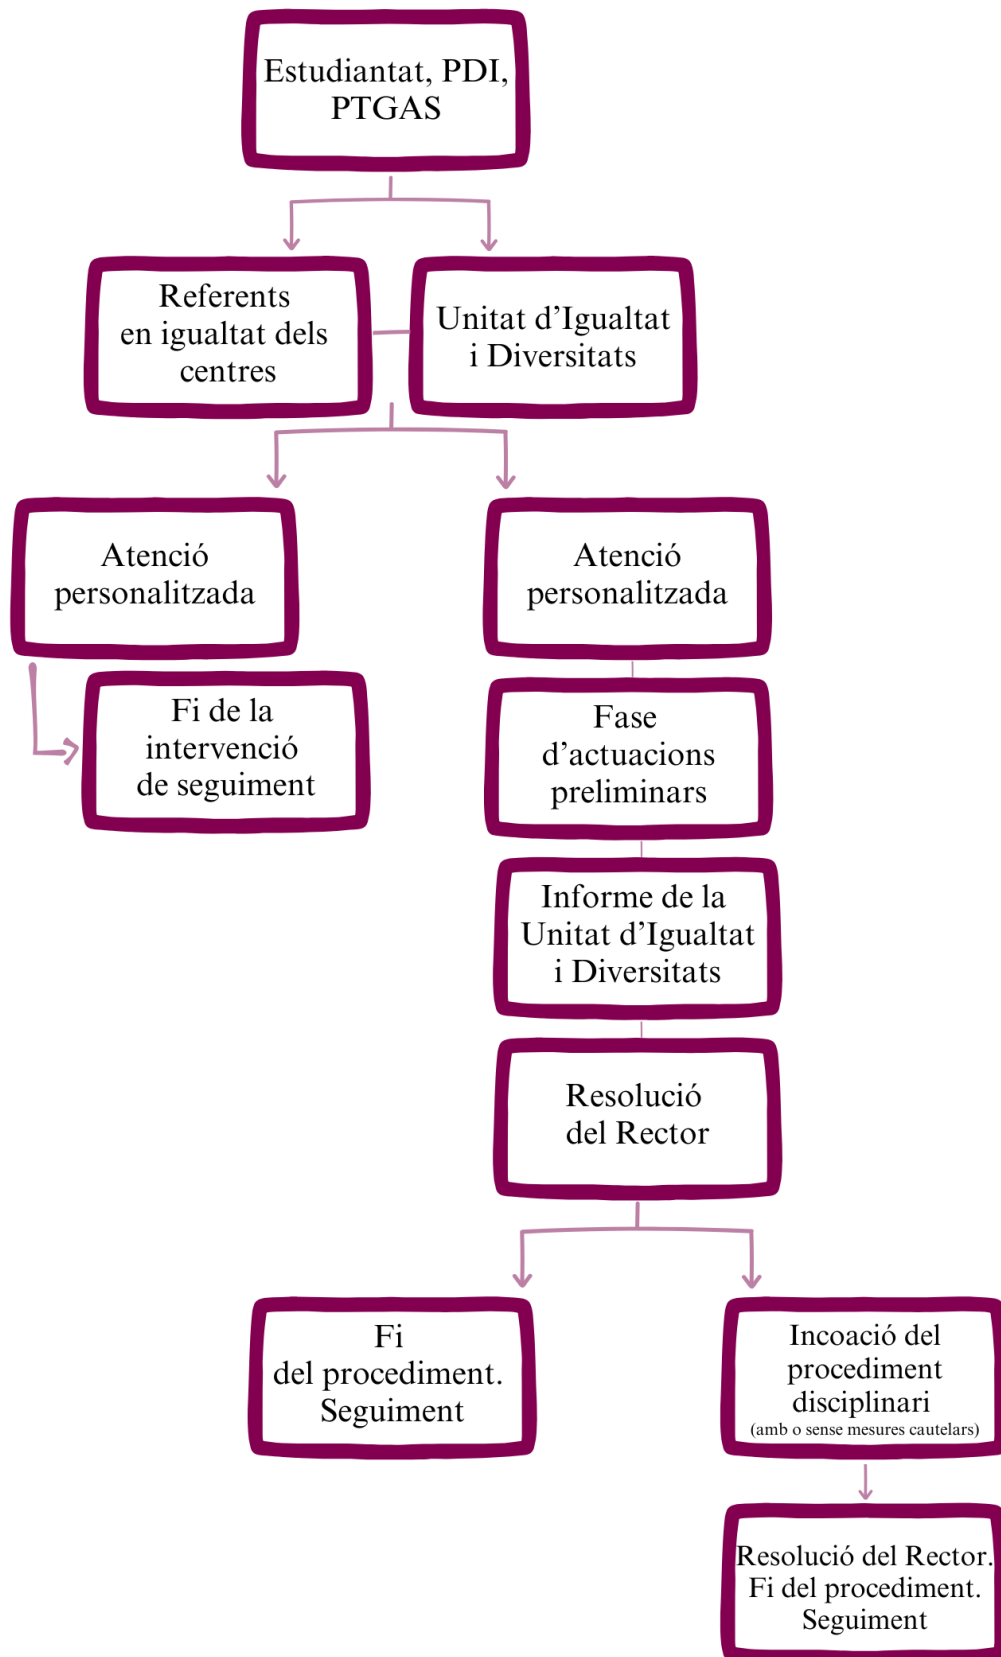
Estudiantat, PDI, PTGAS

Referents en igualtat dels centres

Unitat d'Igualtat i Diversitats

Atenció personalitzada

Atenció personalitzada

Fi de la intervenció de seguiment

Fase d'actuacions preliminars

Informe de la Unitat d'Igualtat i Diversitats

Resolució del Rector

Fi del procediment. Seguiment

Incoació del procediment disciplinari (amb o sense mesures cautelars)

Resolució del Rector. Fi del procediment. Seguiment